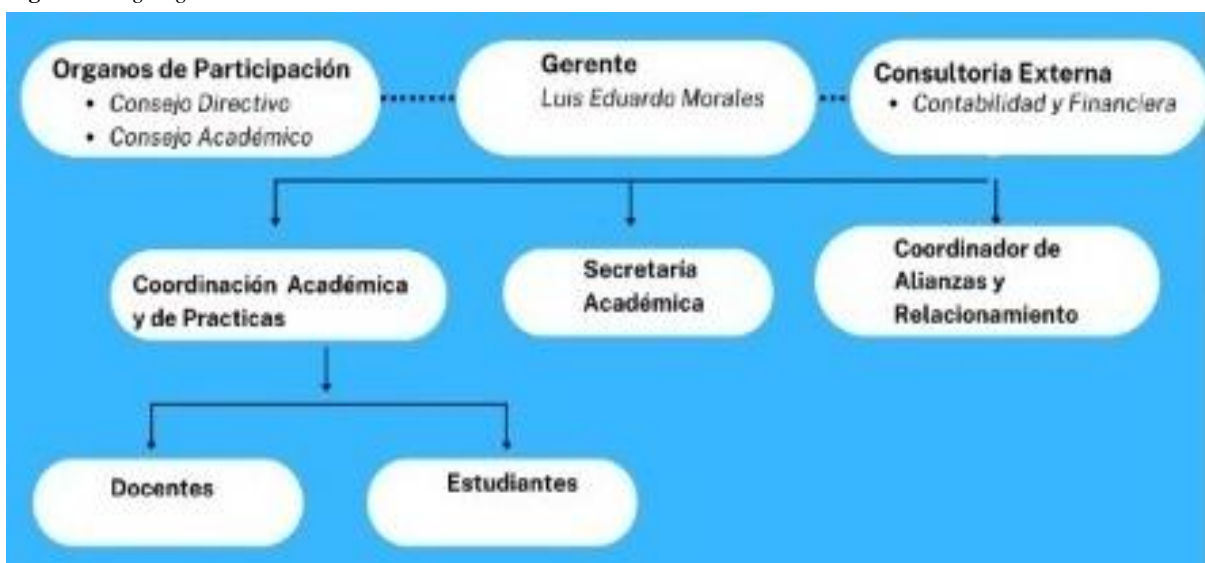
Organos de Participación
• Consejo Directivo
• Consejo Académico

Gerente
Luis Eduardo Morales

Consultoria Externa
• Contabilidad y Financiera

Coordinación Académica y de Practicas

Secretaria Académica

Coordinador de Alianzas y Relacionamiento

Docentes

Estudiantes